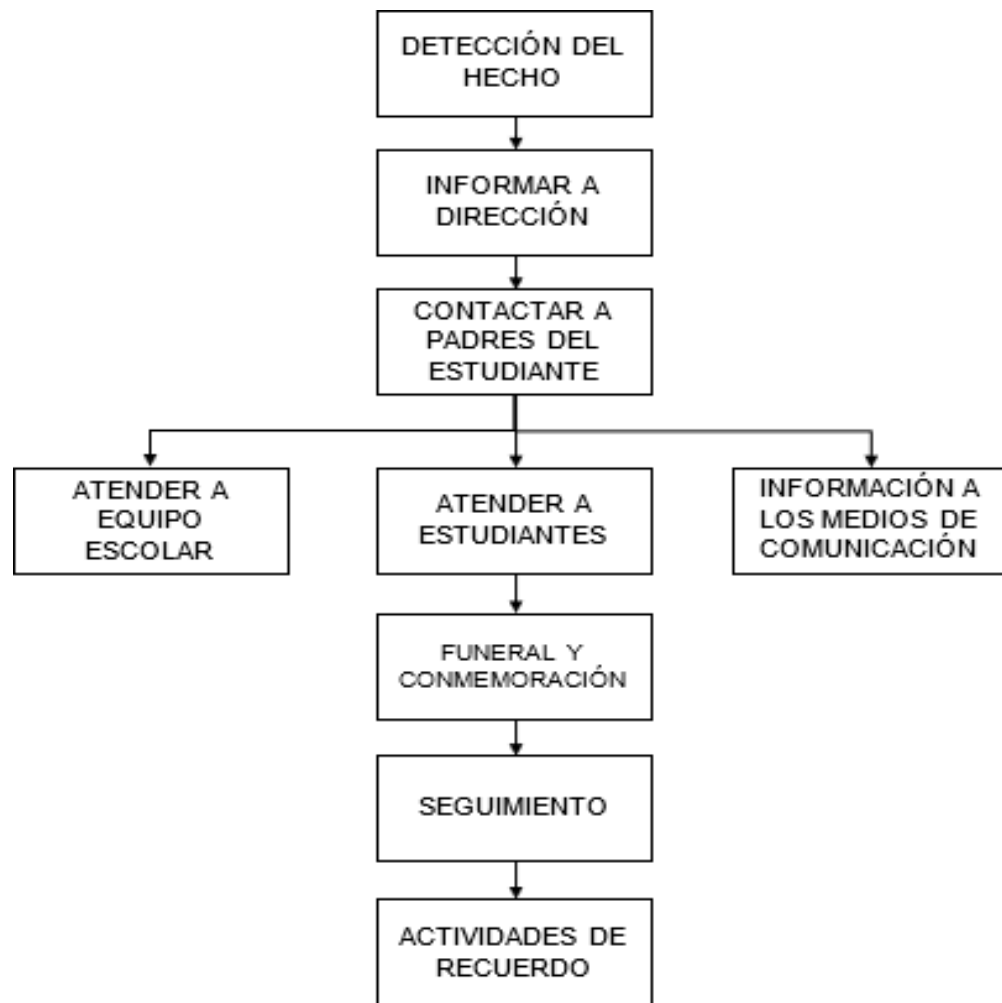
DETECCIÓN DEL HECHO

INFORMAR A DIRECCIÓN

CONTACTAR A PADRES DEL ESTUDIANTE

ATENDER A EQUIPO ESCOLAR

ATENDER A ESTUDIANTES

INFORMACIÓN A LOS MEDIOS DE COMUNICACIÓN

FUNERAL Y CONMEMORACIÓN

SEGUIMIENTO

ACTIVIDADES DE RECUERDO